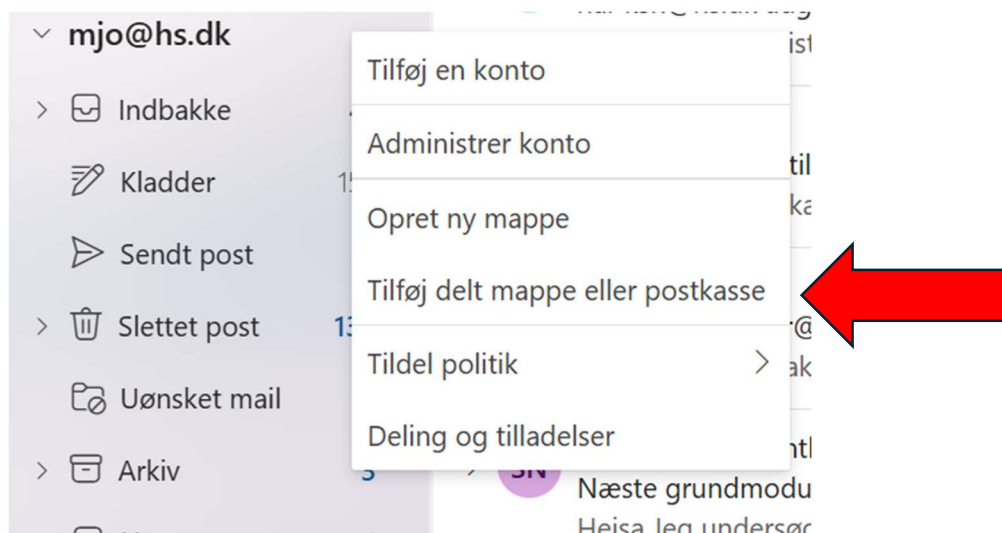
mjo@hs.dk

Indbakke

Kladder 15

Sendt post

Slettet post 13

Uønsket mail

Arkiv 3

Tilføj en konto

Administrer konto

Opret ny mappe

Tilføj delt mappe eller postkasse

Tildel politik

Deling og tilladelser

SN

Næste grundmodu

Heisa Jeg undersøg